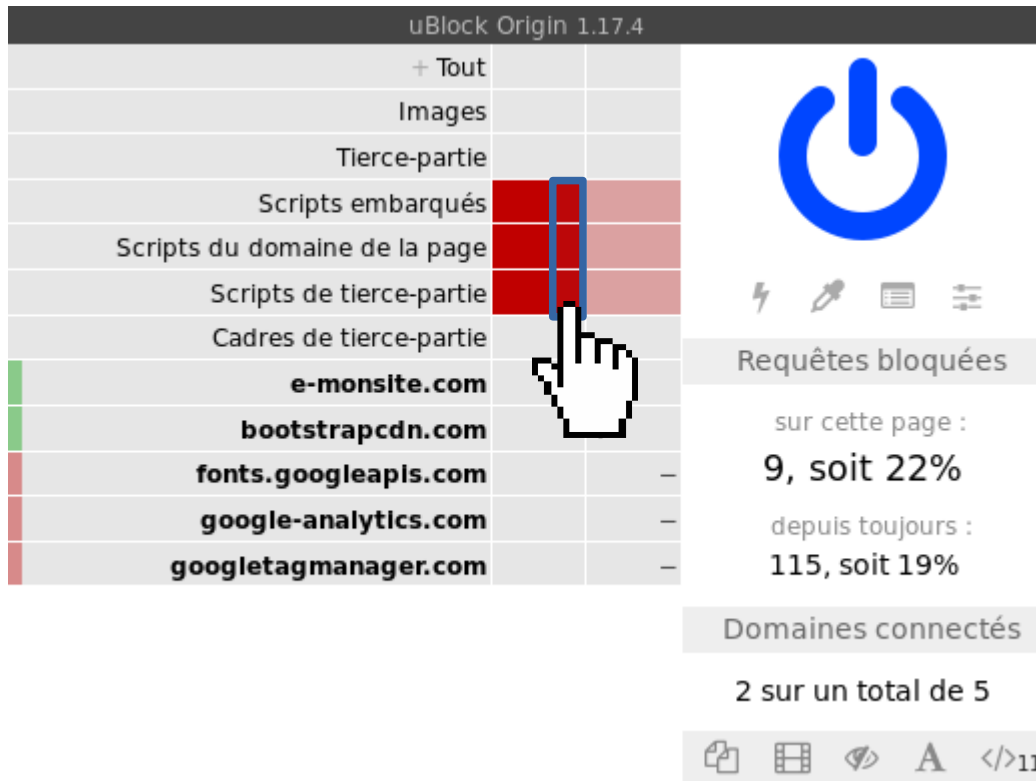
uBlock Origin 1.17.4

+ Tout

Images

Tierce-partie

Scripts embarqués

Scripts du domaine de la page

Scripts de tierce-partie

Cadres de tierce-partie

e-monsite.com

bootstrapcdn.com

fonts.googleapis.com –

google-analytics.com –

googletagmanager.com –

Requêtes bloquées

sur cette page :

9, soit 22%

depuis toujours :

115, soit 19%

Domaines connectés

2 sur un total de 5

A </>11